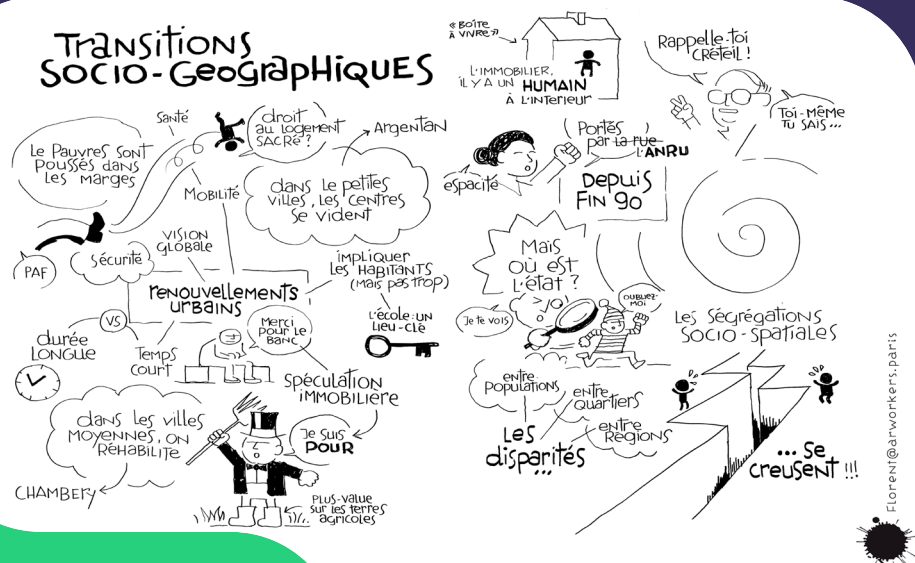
Transitions socio-géographiques

santé

droit au logement sacré ?

Argentan

Le pauvres sont poussés dans les marges

Mobilité

dans le petites villes, les centres se vident

PAF

sécurité

vision globale

impliquer les habitants (mais pas trop)

renouvellements urbains

l'école : un lieu-clé

vs

durée longue

temps court

Merci pour le banc

spéculation immobilière

dans les villes moyennes, on réhabilite

Je suis pour

Chambéry

plus-value sur les terres agricoles

« boîte à vivre ? »

l'immobilier, il y a un humain à l'intérieur

Rappelle-toi Créteil !

Toi-même tu sais...

Portés par la rue l'ANRU

espacité

Depuis fin 90

Mais où est l'état ?

Je te vois

Oublie-moi

Les ségrégations socio-spatiales

entre populations

entre quartiers

entre régions

Les disparités ...

... se creusent !!!

Florent@arworkers.paris